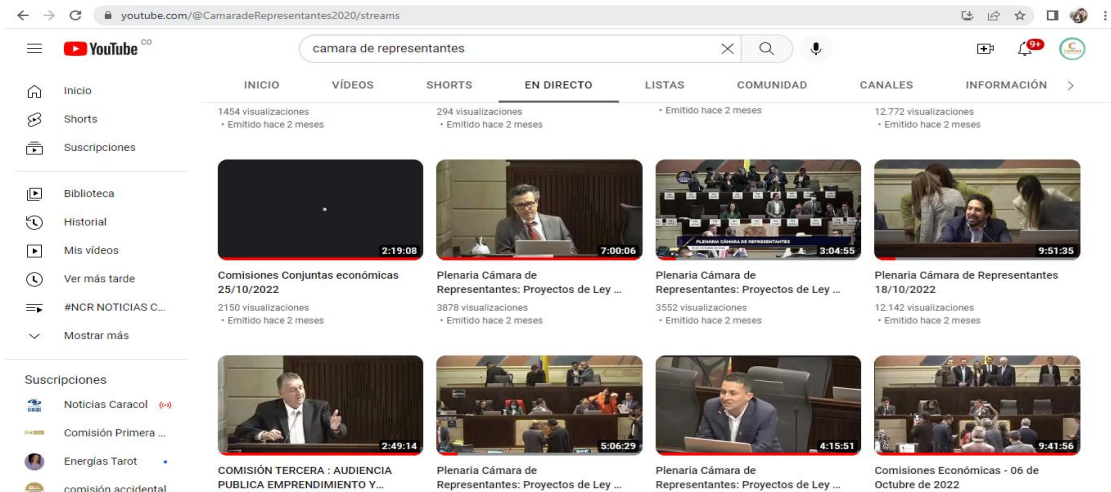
youtube.com/@CamaradeRepresentantes2020/streams

YouTube CO

camara de representantes

9+

Inicio
Shorts
Suscripciones
Biblioteca
Historial
Mis vídeos
Ver más tarde
#NCR NOTICIAS C...
Mostrar más

Suscripciones
Noticias Caracol
Comisión Primera ...
Energías Tarot
comisión accidental

INICIO VÍDEOS SHORTS EN DIRECTO LISTAS COMUNIDAD CANALES INFORMACIÓN

1454 visualizaciones
• Emitido hace 2 meses

294 visualizaciones
• Emitido hace 2 meses

• Emitido hace 2 meses

12.772 visualizaciones
• Emitido hace 2 meses

2:19:08
Comisiones Conjuntas económicas 25/10/2022
2150 visualizaciones
• Emitido hace 2 meses

7:00:06
Plenaria Cámara de Representantes: Proyectos de Ley ...
3878 visualizaciones
• Emitido hace 2 meses

PLENARIA CÁMARA DE REPRESENTANTES
3:04:55
Plenaria Cámara de Representantes: Proyectos de Ley ...
3552 visualizaciones
• Emitido hace 2 meses

9:51:35
Plenaria Cámara de Representantes 18/10/2022
12.142 visualizaciones
• Emitido hace 2 meses

2:49:14
COMISIÓN TERCERA : AUDIENCIA PUBLICA EMPRENDIMIENTO Y...

5:06:29
Plenaria Cámara de Representantes: Proyectos de Ley ...

4:15:51
Plenaria Cámara de Representantes: Proyectos de Ley ...

9:41:56
Comisiones Económicas - 06 de Octubre de 2022